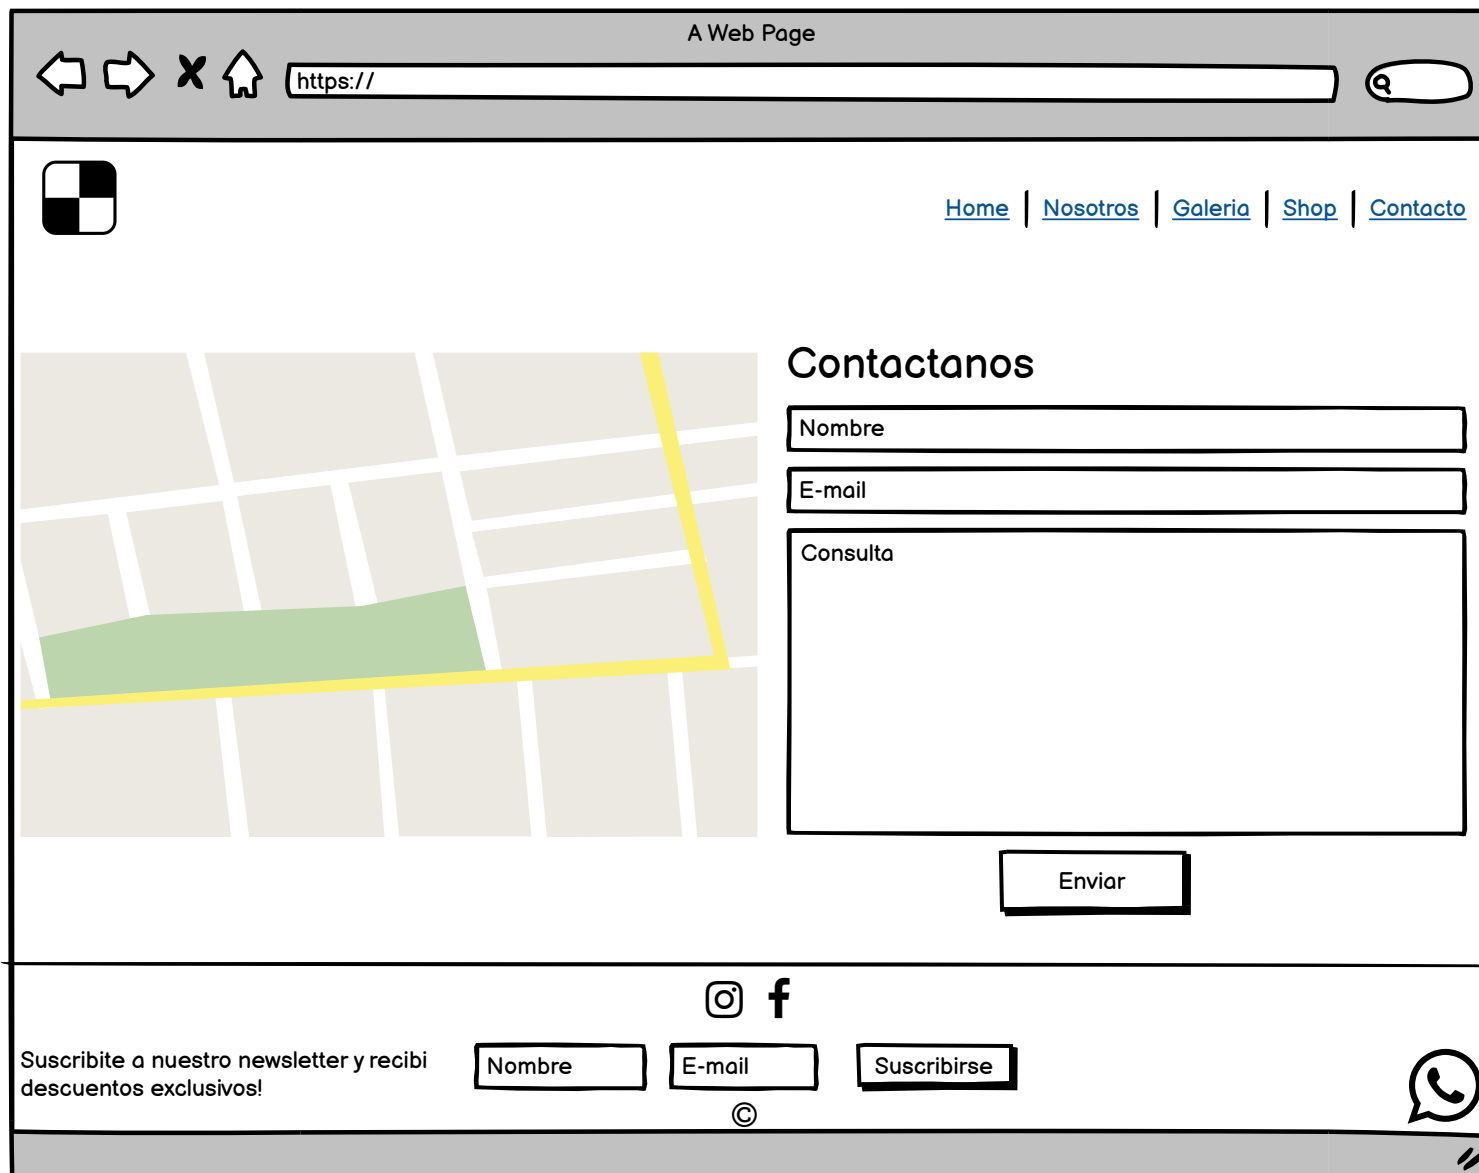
A Web Page

https://

Home | Nosotros | Galeria | Shop | Contacto

Contactanos

Nombre

E-mail

Consulta

Enviar

Suscribite a nuestro newsletter y recibi descuentos exclusivos!

Nombre

E-mail

Suscribirse

©